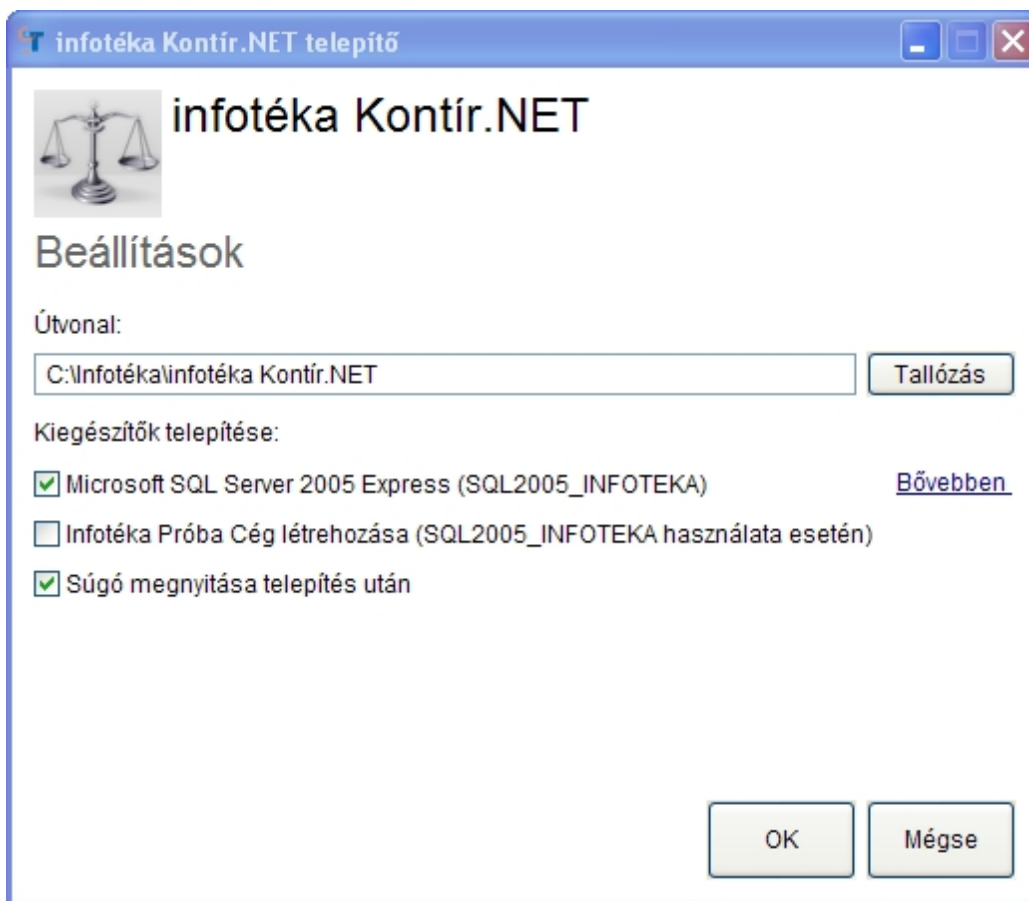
infotéka Kontír.NET telepítő

infotéka Kontír.NET

Beállítások

Útvonal:

C:\Infotéka\infotéka Kontír.NET

Tallózás

Kiegészítők telepítése:

Microsoft SQL Server 2005 Express (SQL2005_INFOTEKA)

Bővebben

Infotéka Próba Cég létrehozása (SQL2005_INFOTEKA használata esetén)

Súgó megnyitása telepítés után

OK

Mégse